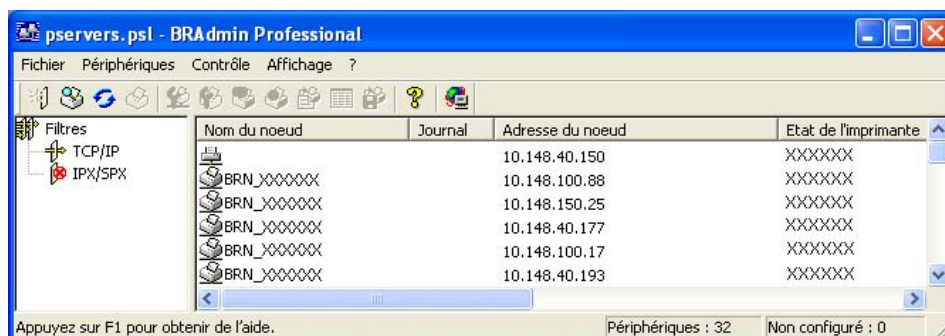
pservers.psl - BRAdmin Professional

Fichier Périphériques Contrôle Affichage ?

Filtres
TCP/IP
IPX/SPX

| Nom du noeud | Journal | Adresse du noeud | Etat de l'imprimante |
|---|---|---|---|
| | | 10.148.40.150 | XXXXXX |
| BRN_XXXXXX | | 10.148.100.88 | XXXXXX |
| BRN_XXXXXX | | 10.148.150.25 | XXXXXX |
| BRN_XXXXXX | | 10.148.40.177 | XXXXXX |
| BRN_XXXXXX | | 10.148.100.17 | XXXXXX |
| BRN_XXXXXX | | 10.148.40.193 | XXXXXX |

Appuyez sur F1 pour obtenir de l'aide. Périphériques : 32 Non configuré : 0